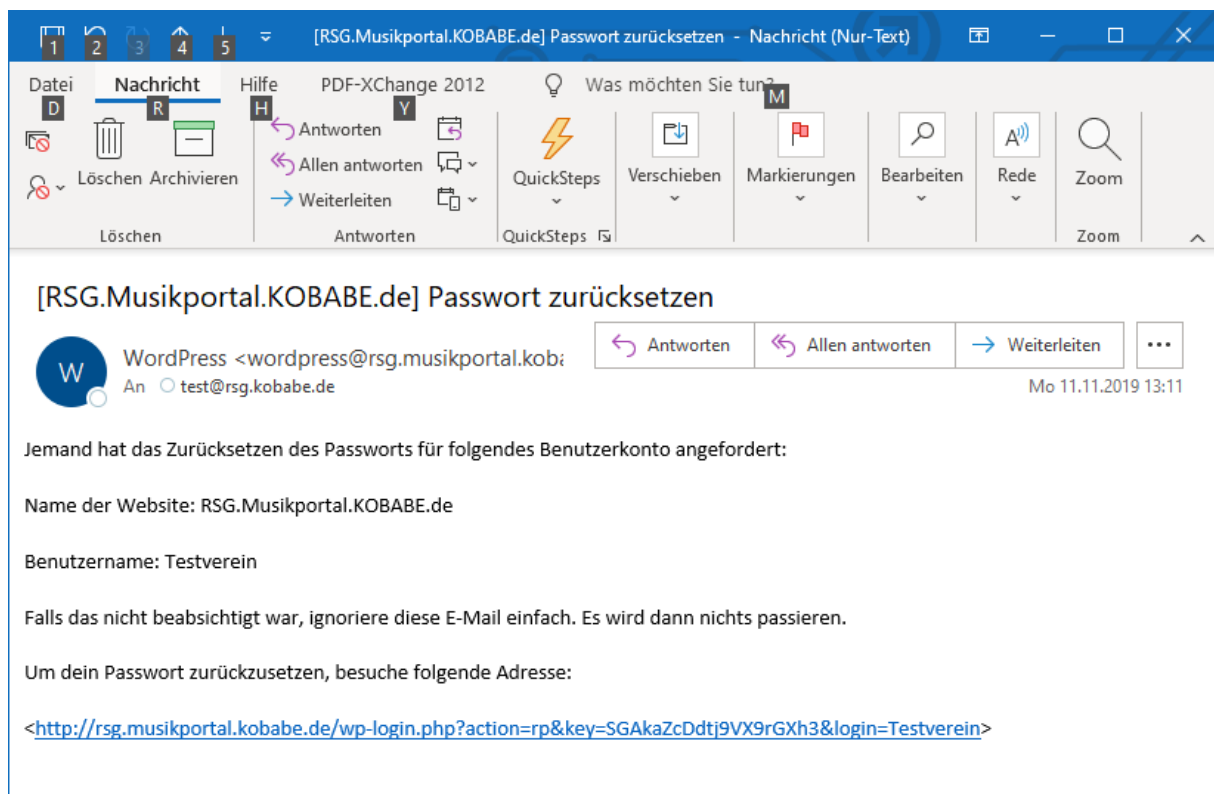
1 2 3 4 5 [RSG.Musikportal.KOBABE.de] Passwort zurücksetzen - Nachricht (Nur-Text)

Datei D Nachricht R Hilfe H PDF-XChange 2012 Y Was möchten Sie tun? M

Löschen Archivieren
Löschen

Antworten
Allen antworten
Weiterleiten
Antworten

QuickSteps
QuickSteps

Verschieben

Markierungen

Bearbeiten

Rede

Zoom
Zoom

[RSG.Musikportal.KOBABE.de] Passwort zurücksetzen

W WordPress <wordpress@rsg.musikportal.koba
An test@rsg.kobabe.de

Antworten Allen antworten Weiterleiten ...

Mo 11.11.2019 13:11

Jemand hat das Zurücksetzen des Passworts für folgendes Benutzerkonto angefordert:

Name der Website: RSG.Musikportal.KOBABE.de

Benutzername: Testverein

Falls das nicht beabsichtigt war, ignoriere diese E-Mail einfach. Es wird dann nichts passieren.

Um dein Passwort zurückzusetzen, besuche folgende Adresse:

<http://rsg.musikportal.kobabe.de/wp-login.php?action=rp&key=SGAkaZcDdtj9VX9rGXh3&login=Testverein>